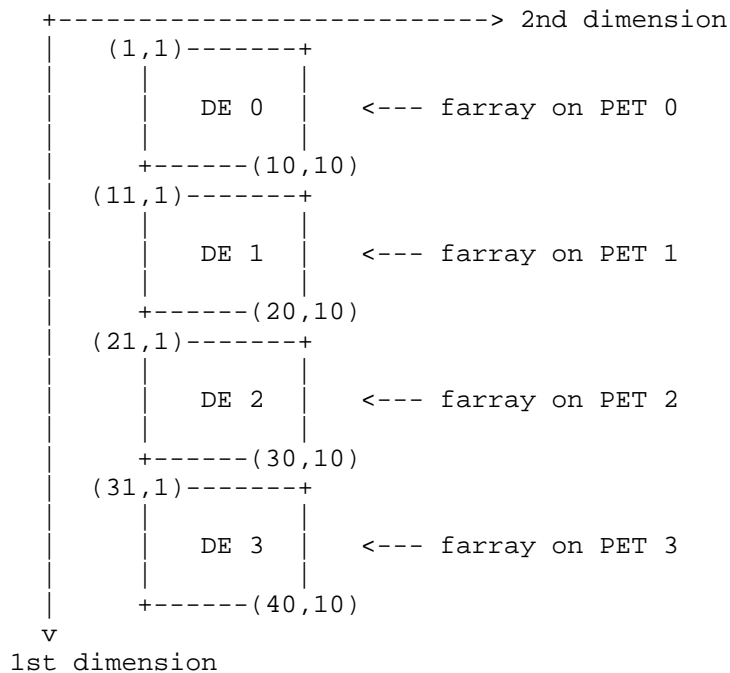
+---------------------------> 2nd dimension
|    (1,1)-------+
|      |         |
|      |  DE 0   |   <--- farray on PET 0
|      |         |
|      +------(10,10)
|    (11,1)-------+
|      |         |
|      |  DE 1   |   <--- farray on PET 1
|      |         |
|      +------(20,10)
|    (21,1)-------+
|      |         |
|      |  DE 2   |   <--- farray on PET 2
|      |         |
|      +------(30,10)
|    (31,1)-------+
|      |         |
|      |  DE 3   |   <--- farray on PET 3
|      |         |
|      +------(40,10)
v
1st dimension